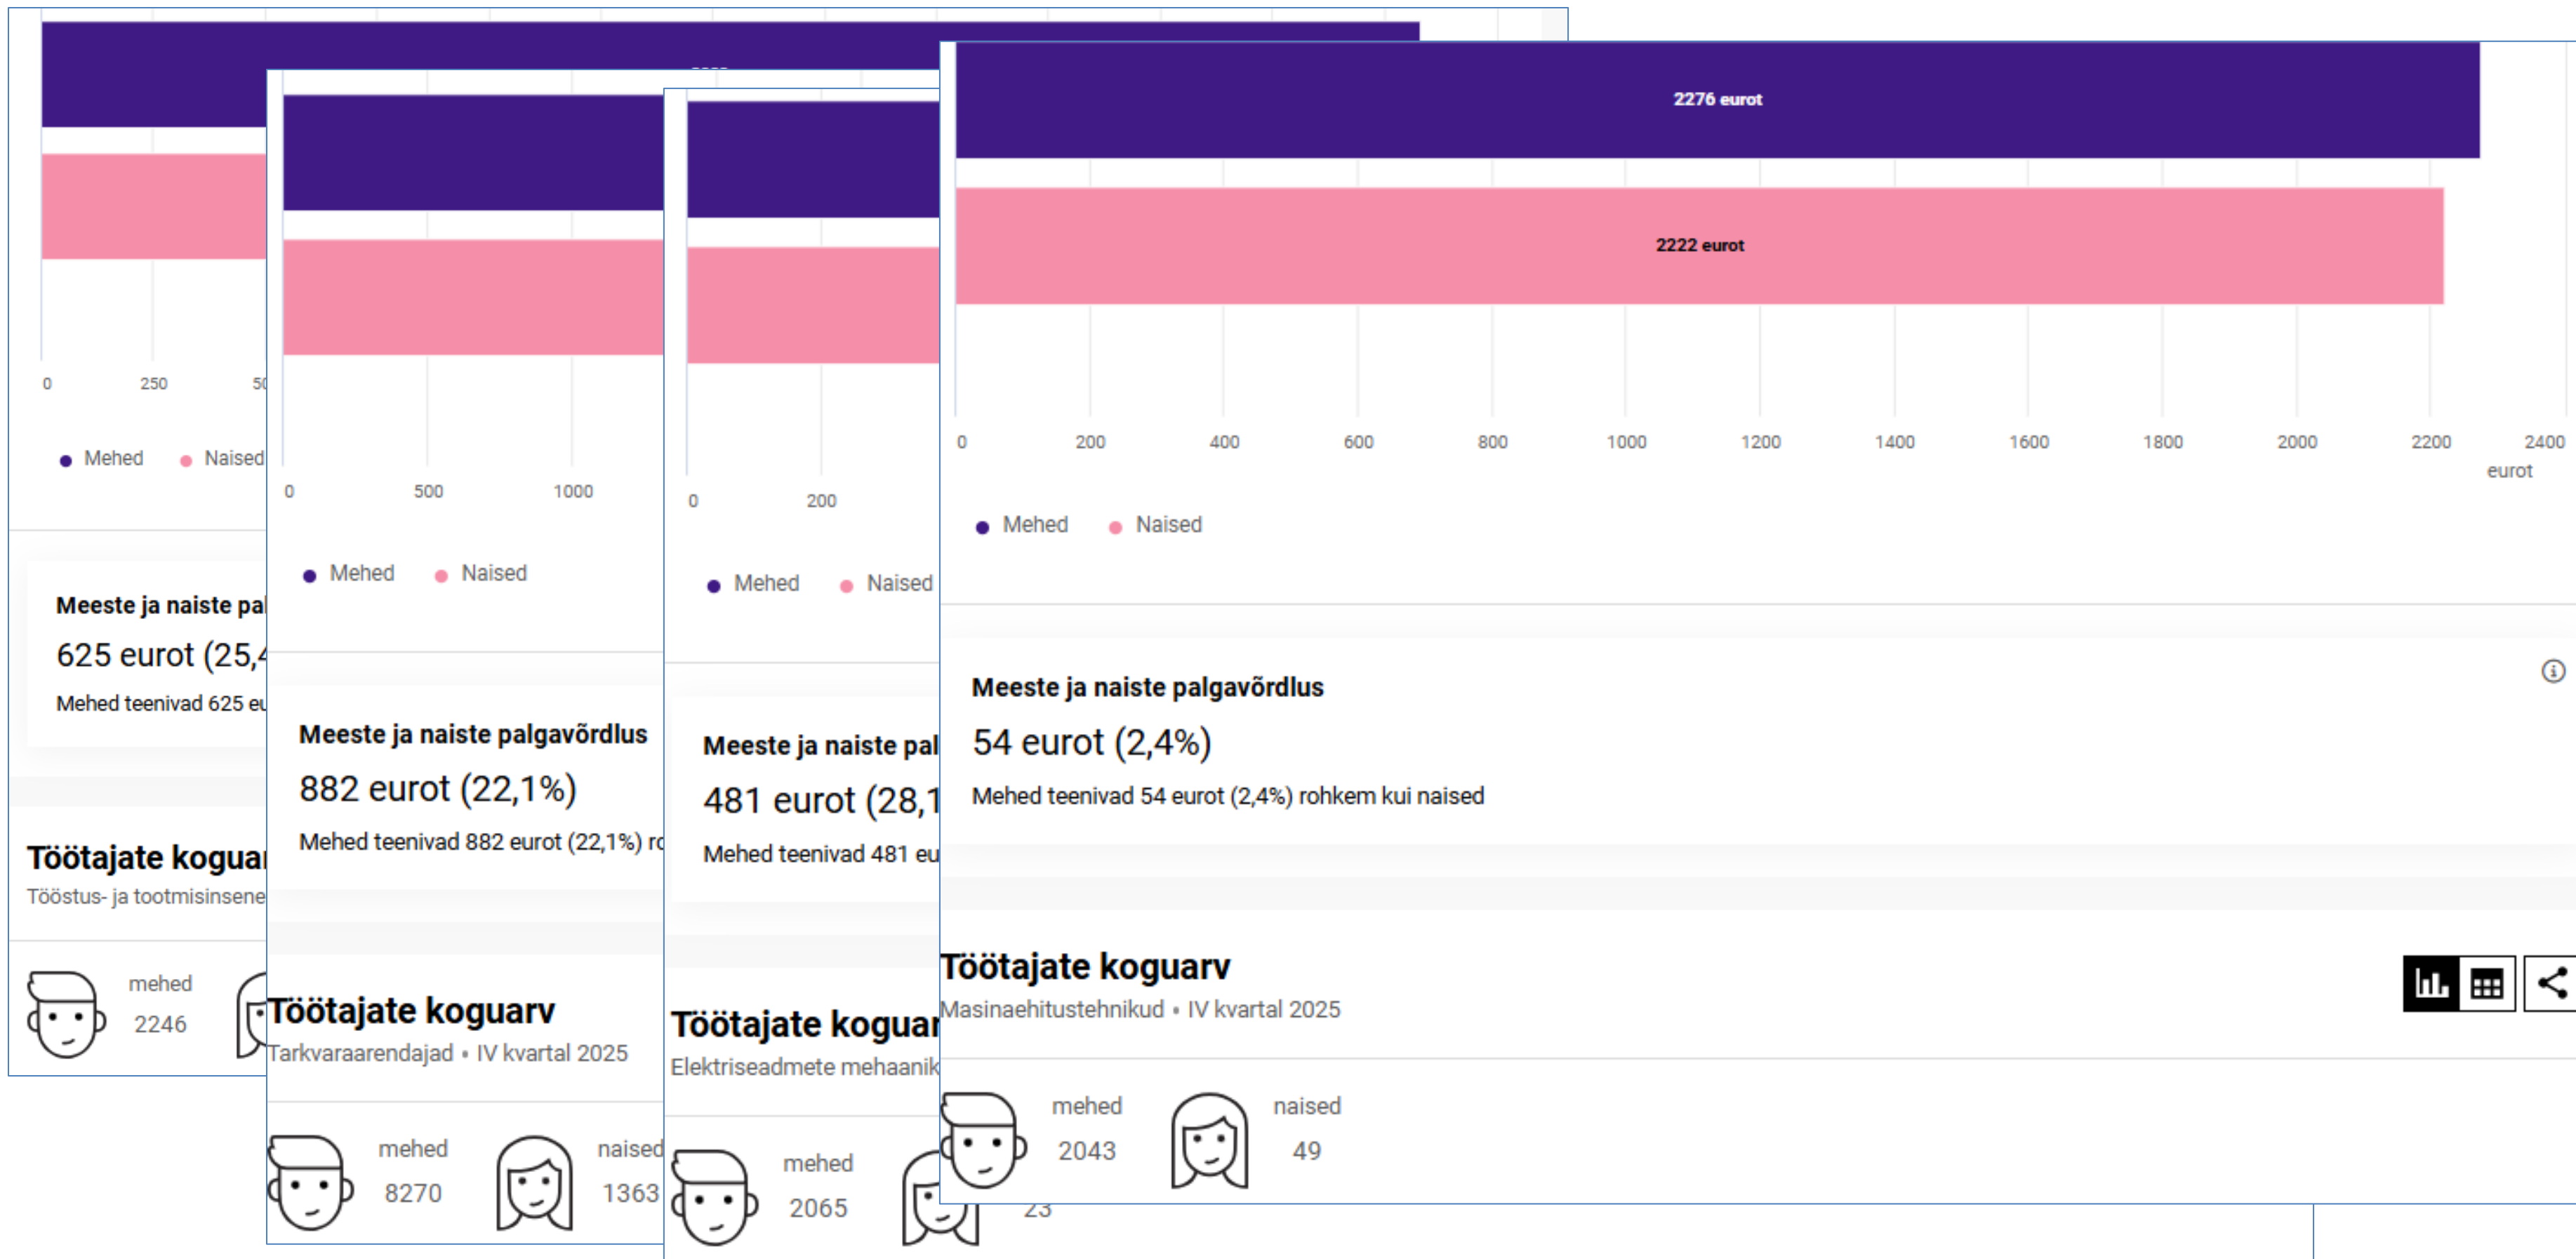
0
250
50

Mehed
Naised

Meeste ja naiste pa
625 eurot (25,4
Mehed teenivad 625 eu

Töötajate kogua
Tööstus- ja tootmisinsene

mehed
2246

0
500
1000

Mehed
Naised

Meeste ja naiste palgavõrdlus
882 eurot (22,1%)
Mehed teenivad 882 eurot (22,1%) ro

Töötajate koguarv
Tarkvaraarendajad • IV kvartal 2025

mehed
8270

naised
1363

0
200

Mehed
Naised

Meeste ja naiste pal
481 eurot (28,1
Mehed teenivad 481 eu

Töötajate kogua
Elektriseadmete mehaanik

mehed
2065

23

2276 eurot
2222 eurot

0
200
400
600
800
1000
1200
1400
1600
1800
2000
2200
2400
eurot

Mehed
Naised

Meeste ja naiste palgavõrdlus
54 eurot (2,4%)
Mehed teenivad 54 eurot (2,4%) rohkem kui naised

Töötajate koguarv
Masinaehitustehnikud • IV kvartal 2025

mehed
2043

naised
49